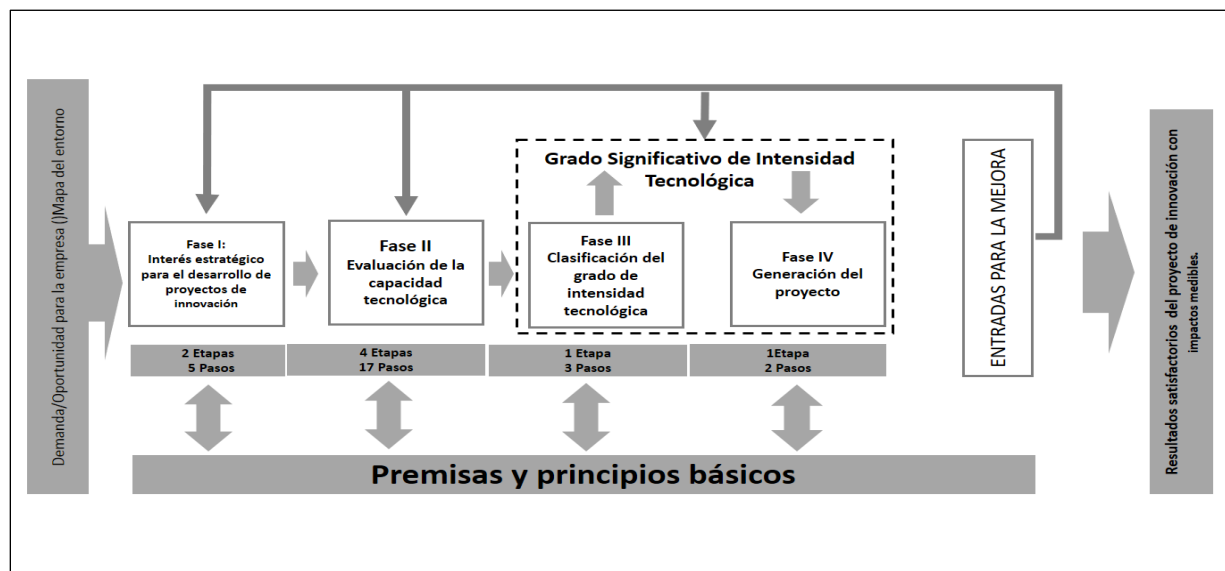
Demanda/Oportunidad para la empresa ()Mapa del entorno

Fase I:
Interés estratégico para el desarrollo de proyectos de innovación

Fase II
Evaluación de la capacidad tecnológica

Grado Significativo de Intensidad Tecnológica

Fase III
Clasificación del grado de intensidad tecnológica

Fase IV
Generación del proyecto

ENTRADAS PARA LA MEJORA

2 Etapas
5 Pasos

4 Etapas
17 Pasos

1 Etapa
3 Pasos

1Etapa
2 Pasos

Premisas y principios básicos

Resultados satisfactorios del proyecto de innovación con impactos medibles.